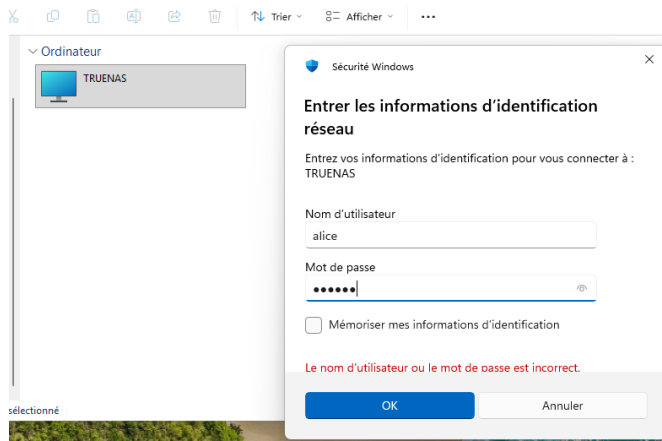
Trier Afficher ···

Ordinateur

TRUENAS

sélectionné

Sécurité Windows

×

Entrer les informations d'identification réseau

Entrez vos informations d'identification pour vous connecter à : TRUENAS

Nom d'utilisateur

alice

Mot de passe

••••••

Mémoriser mes informations d'identification

Le nom d'utilisateur ou le mot de passe est incorrect.

OK

Annuler